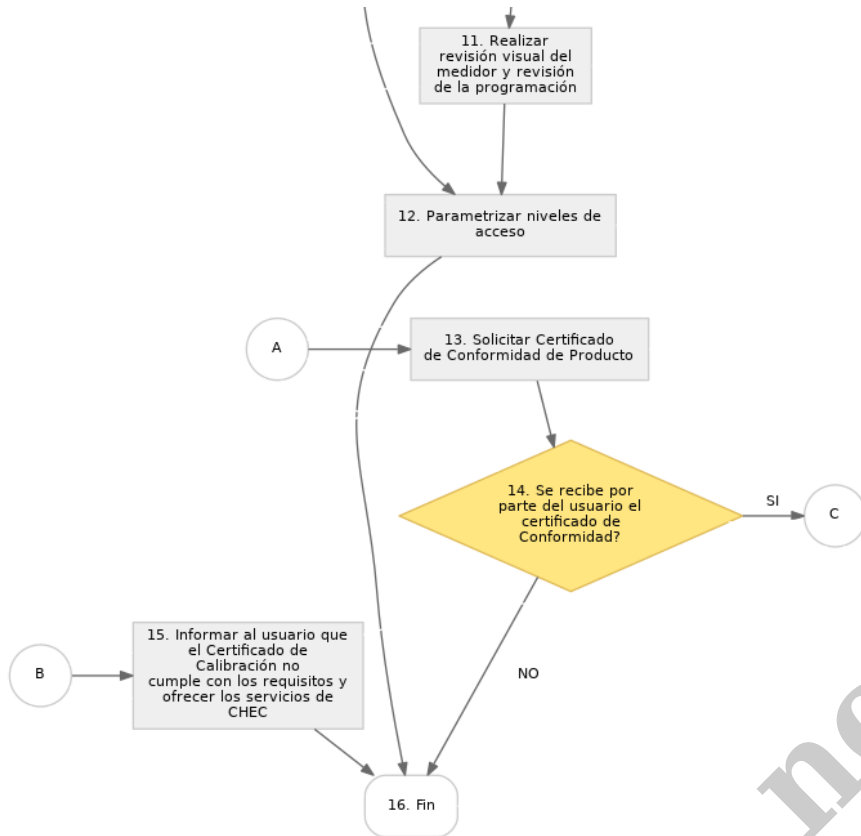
11. Realizar revisión visual del medidor y revisión de la programación

12. Parametrizar niveles de acceso

A

13. Solicitar Certificado de Conformidad de Producto

14. Se recibe por parte del usuario el certificado de Conformidad?

SI

C

B

15. Informar al usuario que el Certificado de Calibración no cumple con los requisitos y ofrecer los servicios de CHEC

NO

16. Fin